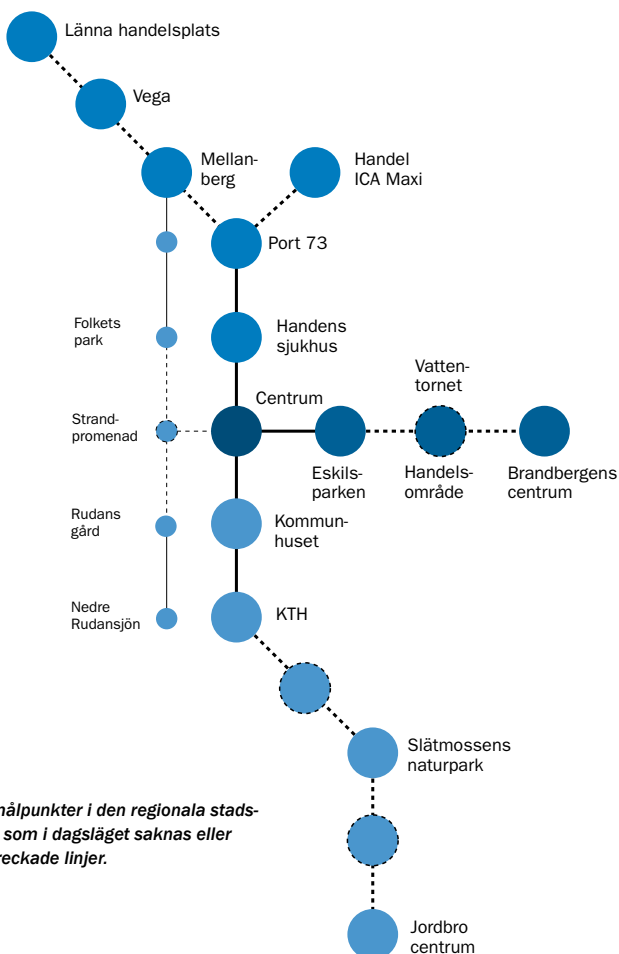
Länna handelsplats

Vega

Mellanberg

Handel ICA Maxi

Port 73

Folkets park

Handens sjukhus

Vattentornet

Strandpromenad

Centrum

Eskilsparken

Handelsområde

Brandbergens centrum

Rudans gård

Kommunhuset

Nedre Rudansjön

KTH

Slätmossens naturpark

Jordbro centrum

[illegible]målpunkter i den regionala stads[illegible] som i dagsläget saknas eller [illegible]reckade linjer.